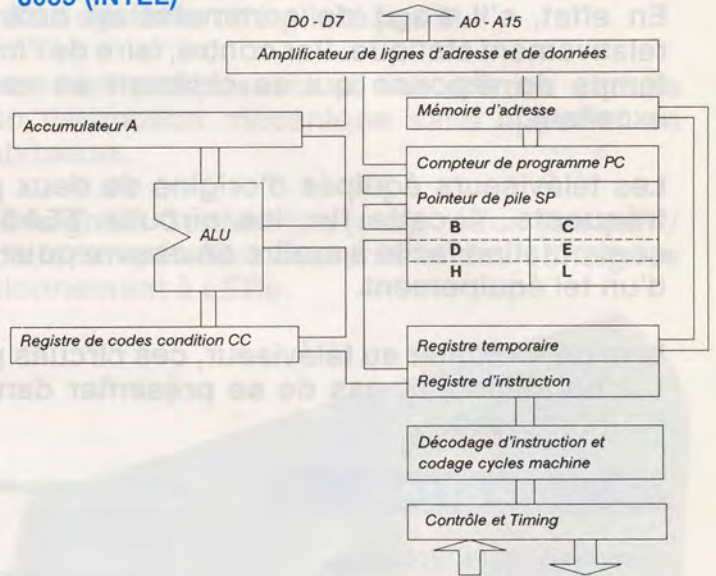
8085 (INTEL)

D0 - D7

A0 - A15

Amplificateur de lignes d'adresse et de données

Mémoire d'adresse

Accumulateur A

Compteur de programme PC

Pointeur de pile SP

ALU

B C
D E
H L

Registre de codes condition CC

Registre temporaire

Registre d'instruction

Décodage d'instruction et codage cycles machine

Contrôle et Timing